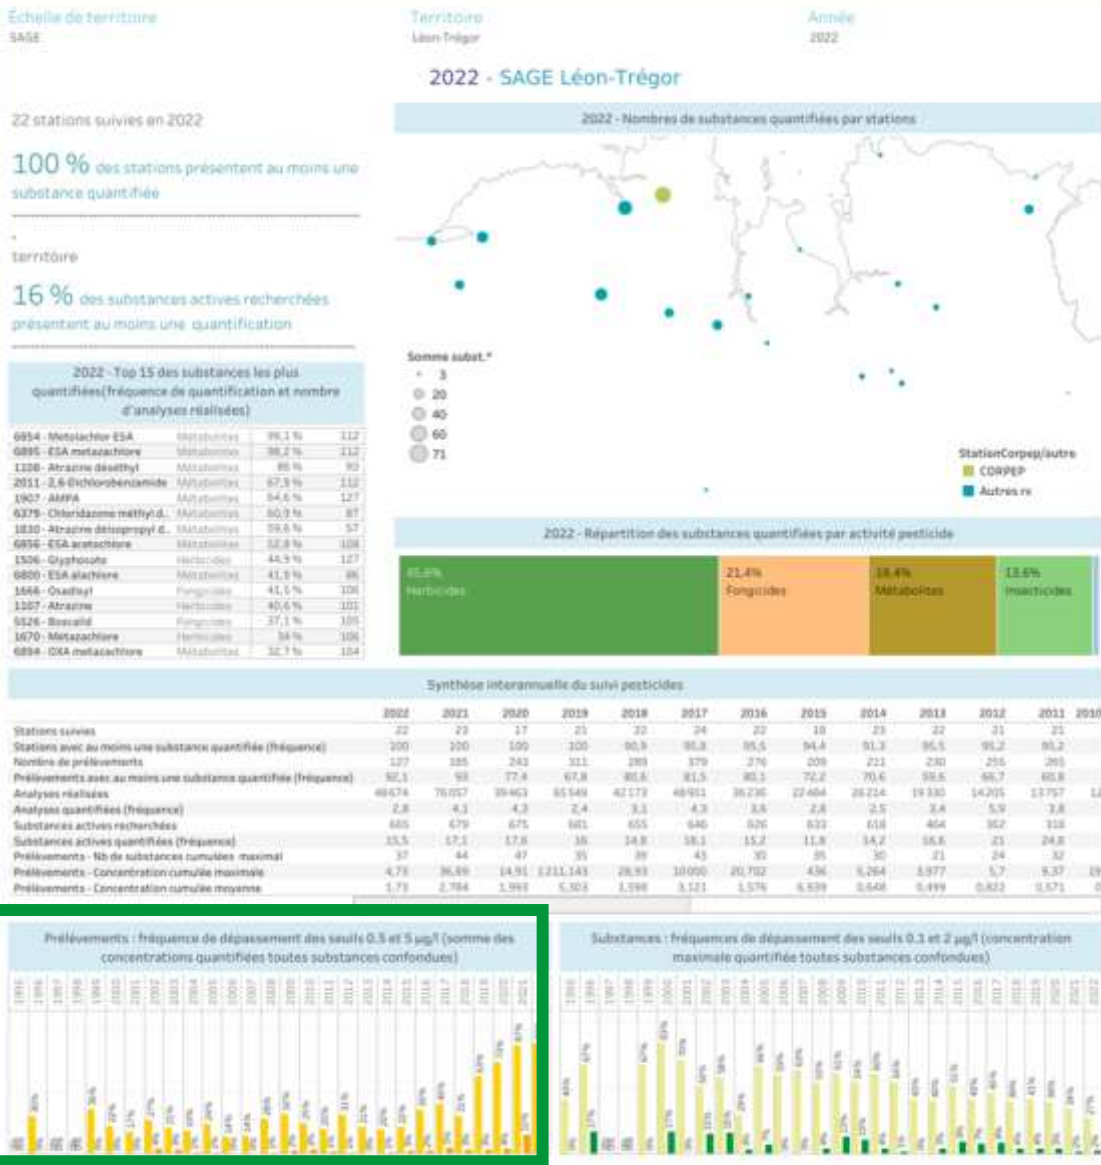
Échelle de territoire
SAGE

Territoire
Léon-Trégor

Année
2022

2022 - SAGE Léon-Trégor

22 stations suivies en 2022

100 % des stations présentent au moins une substance quantifiée

territoire

16 % des substances actives recherchées présentent au moins une quantification

2022 - Top 15 des substances les plus quantifiées(fréquence de quantification et nombre d'analyses réalisées)

| | | | |
|---|---|---|---|
| 6854 - Metolachlor ESA | Métabolites | 99,1 % | 112 |
| 6895 - ESA metazachlore | Métabolites | 98,2 % | 112 |
| 1108 - Atrazine déséthyl | Métabolites | 85 % | 93 |
| 2011 - 2,6-Dichlorobenzamide | Métabolites | 67,9 % | 112 |
| 1907 - AMPA | Métabolites | 64,6 % | 127 |
| 6379 - Chloridazone méthyl d.. | Métabolites | 60,9 % | 87 |
| 1830 - Atrazine déisopropyl d.. | Métabolites | 59,6 % | 57 |
| 6856 - ESA acetochlore | Métabolites | 52,8 % | 108 |
| 1506 - Glyphosate | Herbicides | 44,9 % | 127 |
| 6800 - ESA alachlore | Métabolites | 41,9 % | 86 |
| 1666 - Oxadixyl | Fongicides | 41,5 % | 106 |
| 1107 - Atrazine | Herbicides | 40,6 % | 101 |
| 5526 - Boscalid | Fongicides | 37,1 % | 105 |
| 1670 - Métazachlore | Herbicides | 34 % | 106 |
| 6894 - OXA metazachlore | Métabolites | 32,7 % | 104 |

2022 - Nombres de substances quantifiées par stations

Somme subst.*
3
20
40
60
71

StationCorpep/autre
CORPEP
Autres rs

2022 - Répartition des substances quantifiées par activité pesticide

45,6% Herbicides
21,4% Fongicides
18,4% Métabolites
13,6% Insecticides

Synthèse interannuelle du suivi pesticides

| | 2022 | 2021 | 2020 | 2019 | 2018 | 2017 | 2016 | 2015 | 2014 | 2013 | 2012 | 2011 | 2010 |
|---|---|---|---|---|---|---|---|---|---|---|---|---|---|
| Stations suivies | 22 | 23 | 17 | 21 | 22 | 24 | 22 | 18 | 23 | 22 | 21 | 21 | |
| Stations avec au moins une substance quantifiée (fréquence) | 100 | 100 | 100 | 100 | 90,9 | 95,8 | 95,5 | 94,4 | 91,3 | 95,5 | 95,2 | 95,2 | |
| Nombre de prélèvements | 127 | 185 | 243 | 311 | 289 | 379 | 276 | 209 | 211 | 230 | 255 | 265 | |
| Prélèvements avec au moins une substance quantifiée (fréquence) | 92,1 | 93 | 77,4 | 67,8 | 80,6 | 81,5 | 80,1 | 72,2 | 70,6 | 59,6 | 66,7 | 60,8 | |
| Analyses réalisées | 48674 | 76057 | 39463 | 85549 | 42173 | 48931 | 36236 | 22484 | 28214 | 19330 | 14205 | 13757 | 12 |
| Analyses quantifiées (fréquence) | 2,8 | 4,1 | 4,3 | 2,4 | 3,1 | 4,3 | 3,6 | 2,8 | 2,5 | 3,4 | 5,9 | 3,8 | |
| Substances actives recherchées | 665 | 679 | 675 | 681 | 655 | 646 | 626 | 633 | 618 | 464 | 362 | 318 | |
| Substances actives quantifiées (fréquence) | 15,5 | 17,1 | 17,6 | 16 | 14,8 | 18,1 | 15,2 | 11,8 | 14,2 | 16,6 | 21 | 24,8 | |
| Prélèvements - Nb de substances cumulées maximal | 37 | 44 | 47 | 35 | 39 | 43 | 30 | 35 | 30 | 21 | 24 | 32 | |
| Prélèvements - Concentration cumulée maximale | 4,73 | 36,69 | 14,91 | 1211,143 | 28,93 | 10000 | 20,702 | 436 | 5,264 | 3,977 | 5,7 | 9,37 | 19 |
| Prélèvements - Concentration cumulée moyenne | 1,73 | 2,784 | 1,993 | 5,303 | 1,598 | 3,121 | 1,576 | 6,939 | 0,648 | 0,499 | 0,822 | 0,571 | 0 |

Prélèvements : fréquence de dépassement des seuils 0.5 et 5 µg/l (somme des concentrations quantifiées toutes substances confondues)

Substances : fréquences de dépassement des seuils 0.1 et 2 µg/l (concentration maximale quantifiée toutes substances confondues)